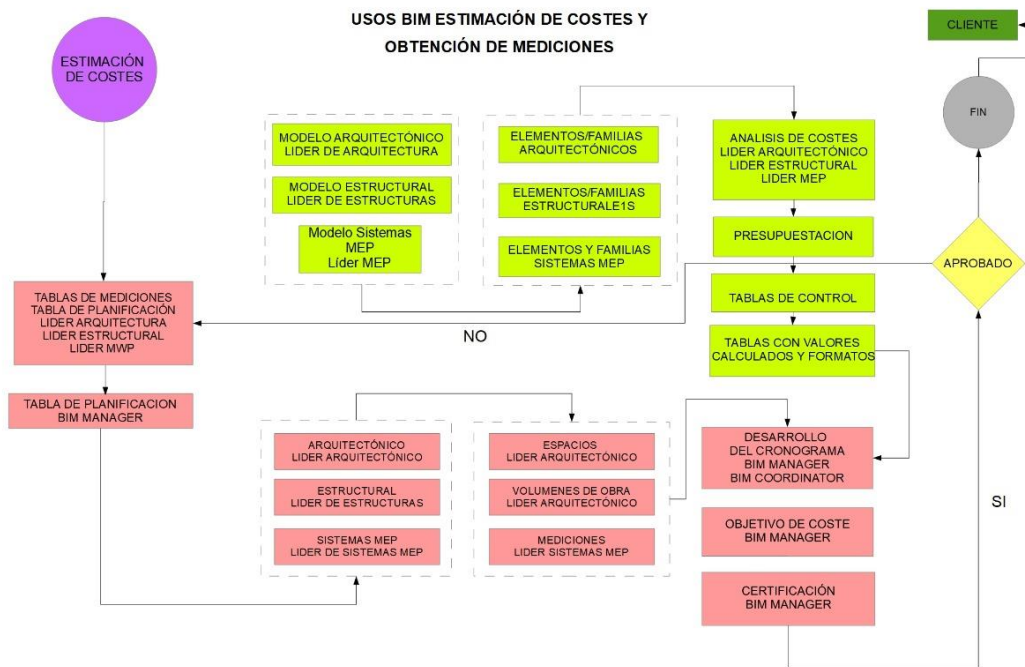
USOS BIM ESTIMACIÓN DE COSTES Y
OBTENCIÓN DE MEDICIONES

CLIENTE

ESTIMACIÓN DE COSTES

FIN

MODELO ARQUITECTÓNICO
LIDER DE ARQUITECTURA

MODELO ESTRUCTURAL
LIDER DE ESTRUCTURAS

Modelo Sistemas
MEP
Líder MEP

ELEMENTOS/FAMILIAS
ARQUITECTÓNICOS

ELEMENTOS/FAMILIAS
ESTRUCTURALE1S

ELEMENTOS Y FAMILIAS
SISTEMAS MEP

ANALISIS DE COSTES
LIDER ARQUITECTÓNICO
LIDER ESTRUCTURAL
LIDER MEP

PRESUPUESTACION

APROBADO

TABLAS DE MEDICIONES
TABLA DE PLANIFICACIÓN
LIDER ARQUITECTURA
LIDER ESTRUCTURAL
LIDER MWP

TABLAS DE CONTROL

NO

TABLAS CON VALORES
CALCULADOS Y FORMATOS

TABLA DE PLANIFICACION
BIM MANAGER

ARQUITECTÓNICO
LIDER ARQUITECTÓNICO

ESTRUCTURAL
LIDER DE ESTRUCTURAS

SISTEMAS MEP
LIDER DE SISTEMAS MEP

ESPACIOS
LIDER ARQUITECTÓNICO

VOLUMENES DE OBRA
LIDER ARQUITECTÓNICO

MEDICIONES
LIDER SISTEMAS MEP

DESARROLLO
DEL CRONOGRAMA
BIM MANAGER
BIM COORDINATOR

SI

OBJETIVO DE COSTE
BIM MANAGER

CERTIFICACIÓN
BIM MANAGER